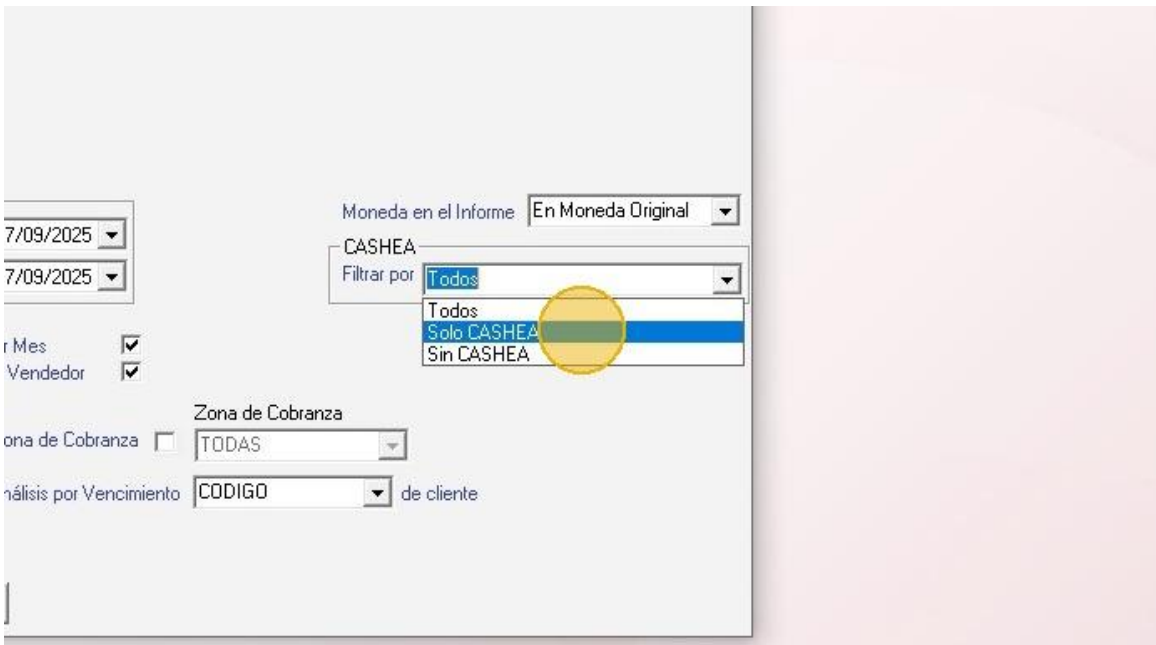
7/09/2025
7/09/2025

Moneda en el Informe En Moneda Original

CASHEA
Filtrar por Todos
Todos
Solo CASHEA
Sin CASHEA

r Mes
Vendedor

Zona de Cobranza
ona de Cobranza TODAS

nálisis por Vencimiento CODIGO de cliente